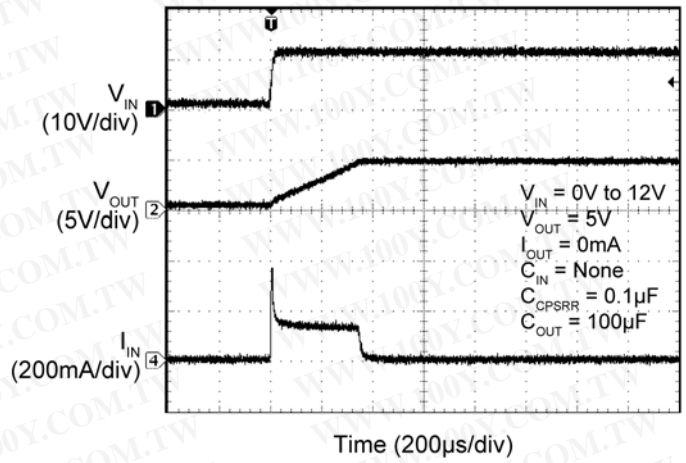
T

$V_{IN}$ (10V/div) 1

$V_{OUT}$ (5V/div) 2

$I_{IN}$ (200mA/div) 4

$V_{IN}$ = 0V to 12V
$V_{OUT}$ = 5V
$I_{OUT}$ = 0mA
$C_{IN}$ = None
$C_{CPSRR}$ = 0.1µF
$C_{OUT}$ = 100µF

Time (200µs/div)

WWW.100Y.COM.TW